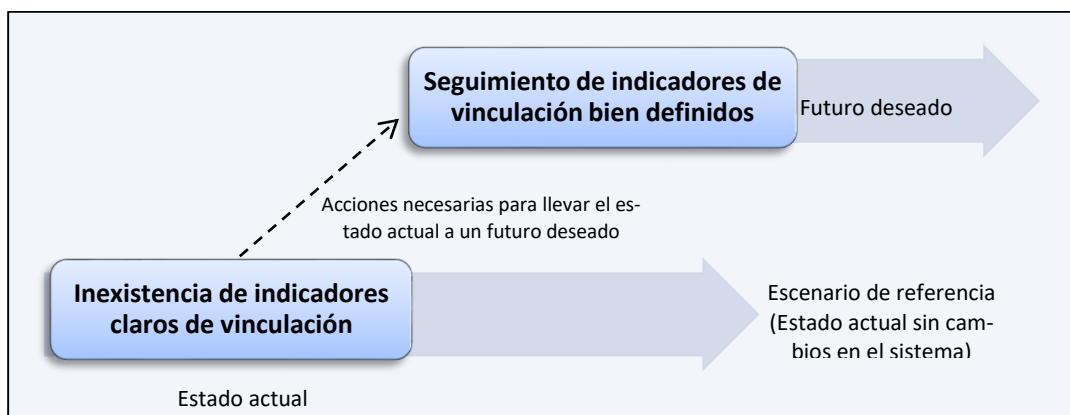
Seguimiento de indicadores de vinculación bien definidos

Futuro deseado

Acciones necesarias para llevar el estado actual a un futuro deseado

Inexistencia de indicadores claros de vinculación

Escenario de referencia (Estado actual sin cambios en el sistema)

Estado actual